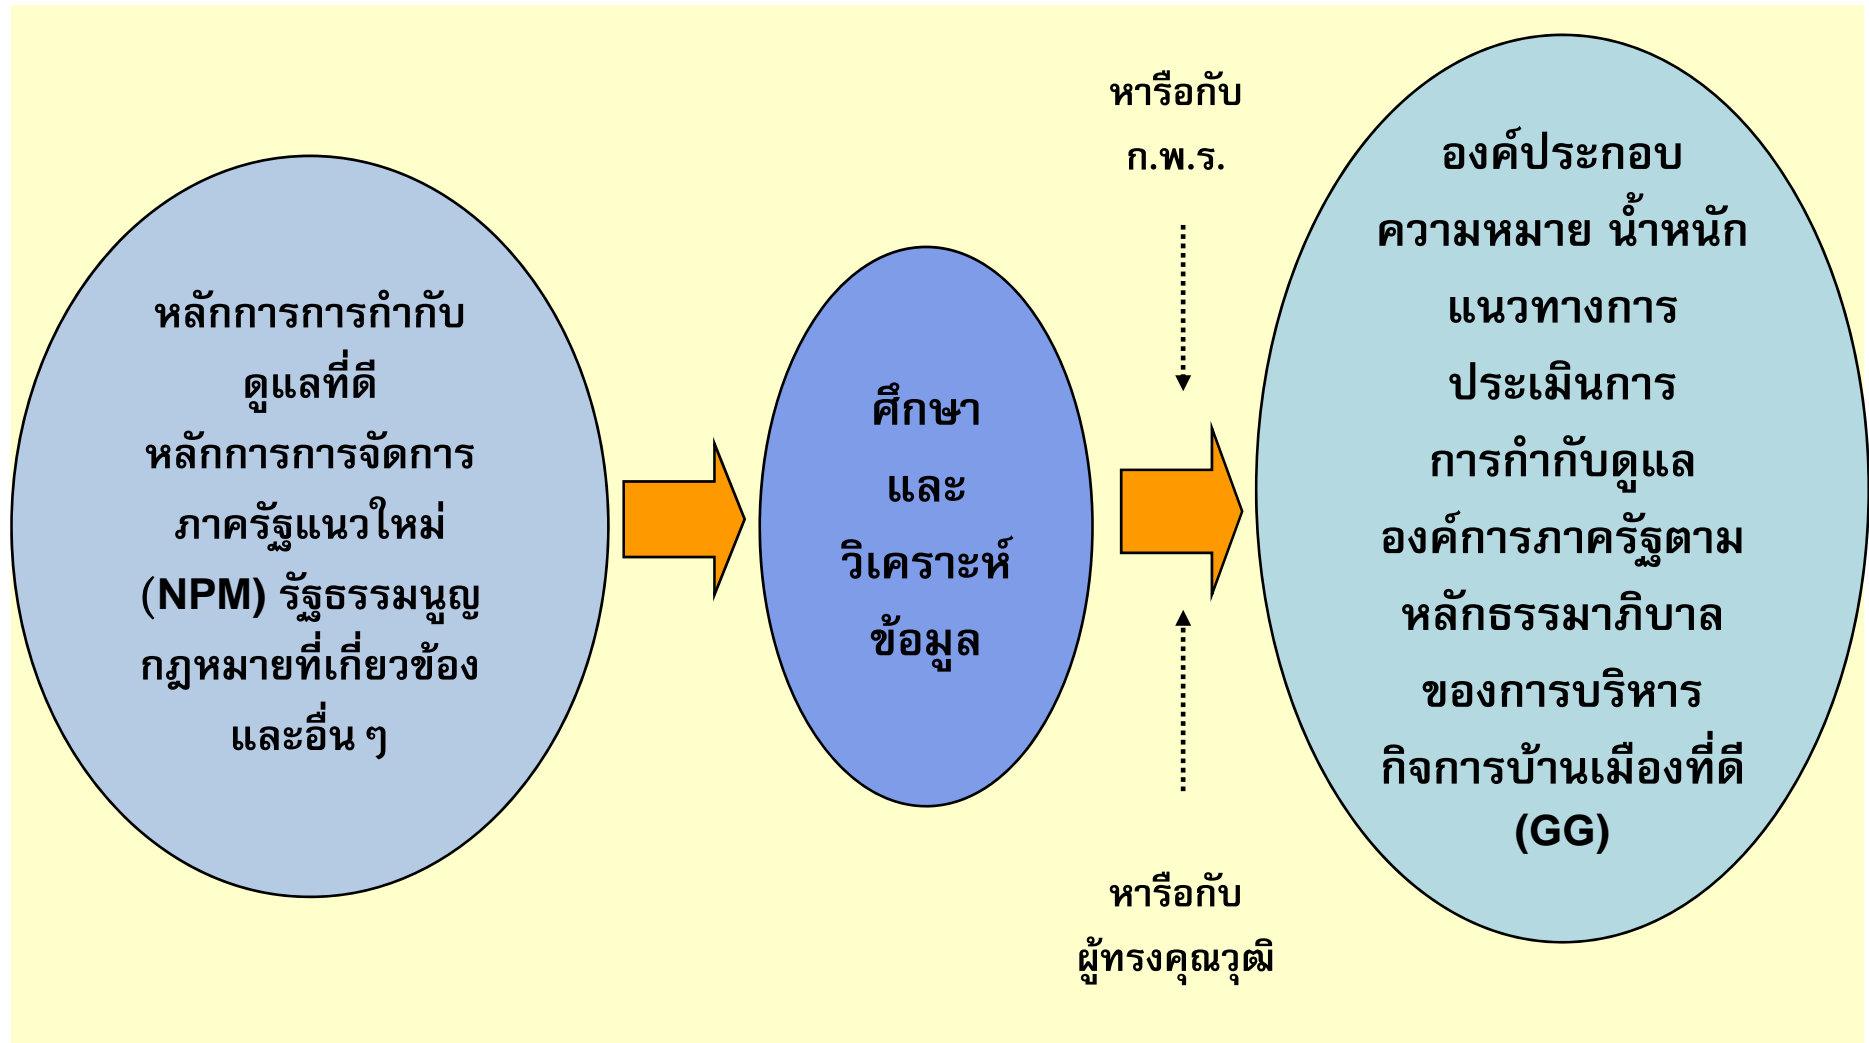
หลักการการกำกับดูแลที่ดี หลักการการจัดการภาครัฐแนวใหม่ (NPM) รัฐธรรมนูญ กฎหมายที่เกี่ยวข้อง และอื่น ๆ

ศึกษา และ วิเคราะห์ ข้อมูล

หารือกับ ก.พ.ร.

หารือกับ ผู้ทรงคุณวุฒิ

องค์ประกอบ ความหมาย น้ำหนัก แนวทางการประเมินการ การกำกับดูแล องค์การภาครัฐตาม หลักธรรมาภิบาล ของการบริหาร กิจการบ้านเมืองที่ดี (GG)